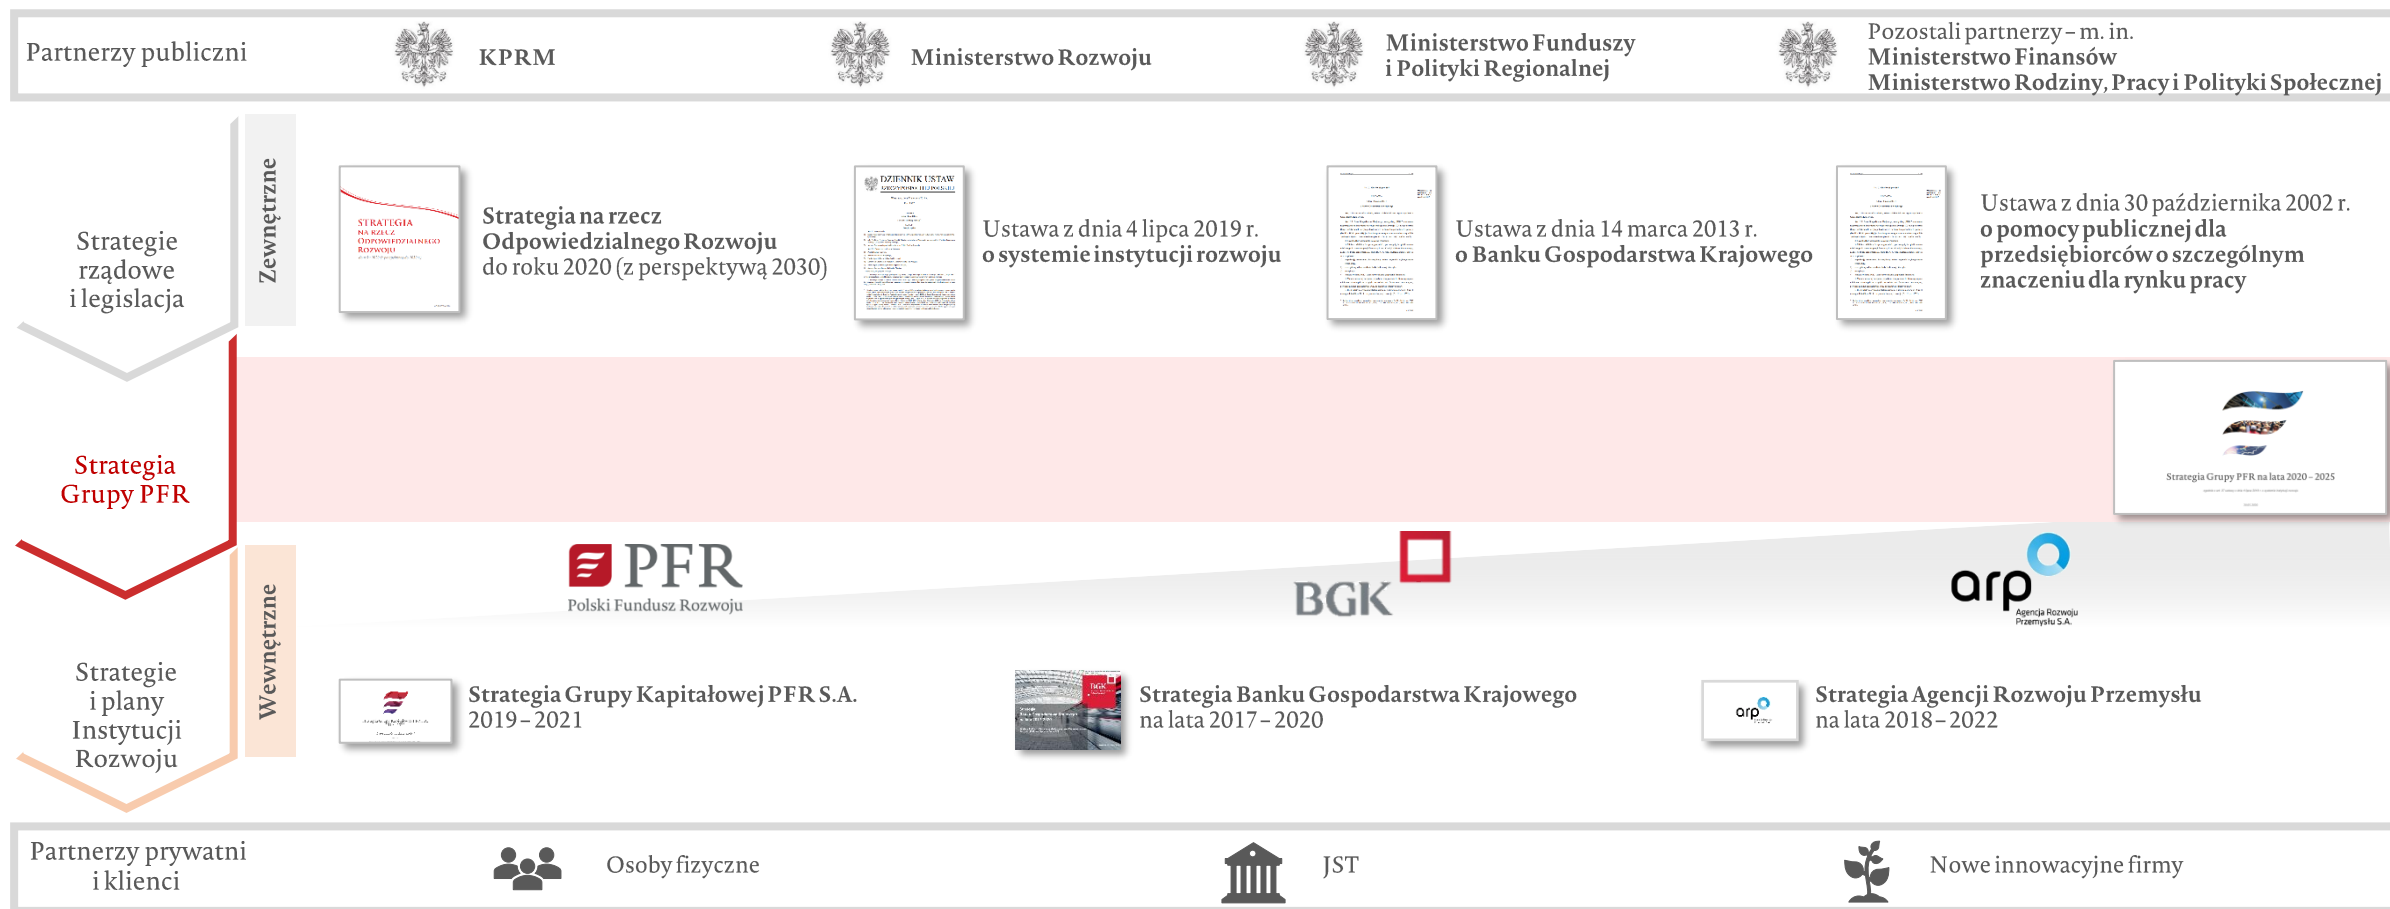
Partnerzy publiczni

KPRM

Ministerstwo Rozwoju

Ministerstwo Funduszy i Polityki Regionalnej

Pozostali partnerzy – m. in.
Ministerstwo Finansów
Ministerstwo Rodziny, Pracy i Polityki Społecznej

Strategie rządowe i legislacja

Zewnętrzne

STRATEGIA NA RZECZ ODPOWIEDZIALNEGO ROZWOJU

Strategia na rzecz Odpowiedzialnego Rozwoju do roku 2020 (z perspektywą 2030)

DZIENNIK USTAW

Ustawa z dnia 4 lipca 2019 r. o systemie instytucji rozwoju

Ustawa z dnia 14 marca 2013 r. o Banku Gospodarstwa Krajowego

Ustawa z dnia 30 października 2002 r. o pomocy publicznej dla przedsiębiorców o szczególnym znaczeniu dla rynku pracy

Strategia Grupy PFR

Strategia Grupy PFR na lata 2020 – 2025

PFR
Polski Fundusz Rozwoju

BGK

arp
Agencja Rozwoju Przemysłu S.A.

Strategie i plany Instytucji Rozwoju

Wewnętrzne

Strategia Grupy Kapitałowej PFR S.A. 2019 – 2021

Strategia Banku Gospodarstwa Krajowego na lata 2017 – 2020

Strategia Agencji Rozwoju Przemysłu na lata 2018 – 2022

Partnerzy prywatni i klienci

Osoby fizyczne

JST

Nowe innowacyjne firmy